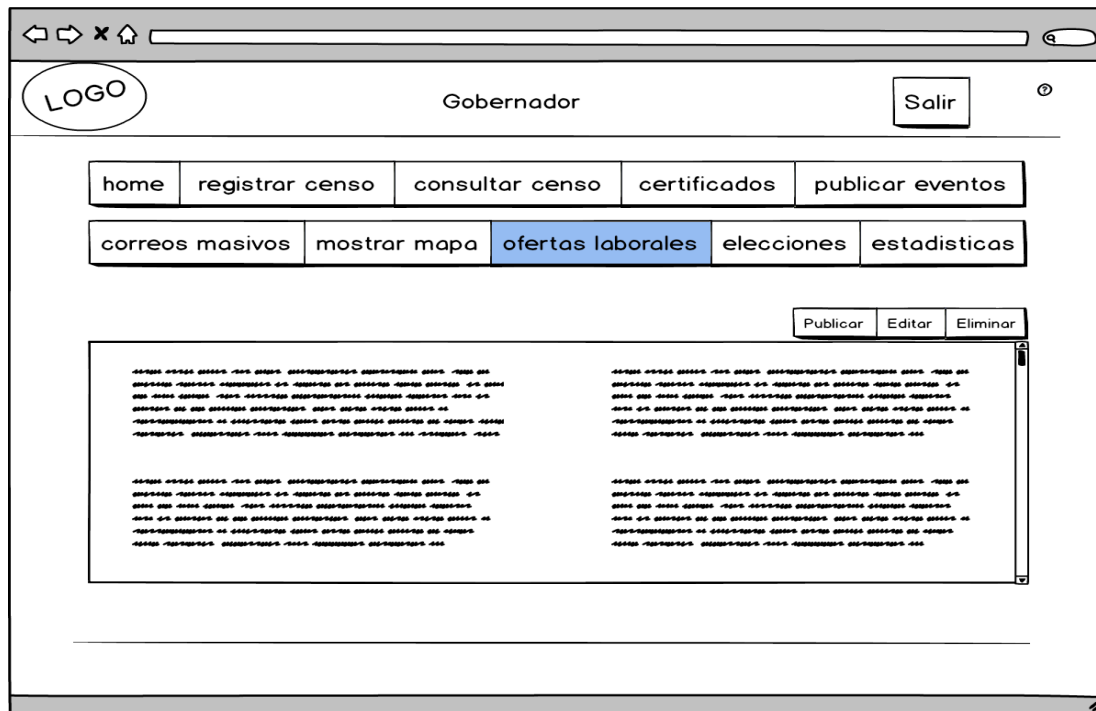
LOGO

Gobernador

Salir

home | registrar censo | consultar censo | certificados | publicar eventos

correos masivos | mostrar mapa | ofertas laborales | elecciones | estadisticas

Publicar | Editar | Eliminar

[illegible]

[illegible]

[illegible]

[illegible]